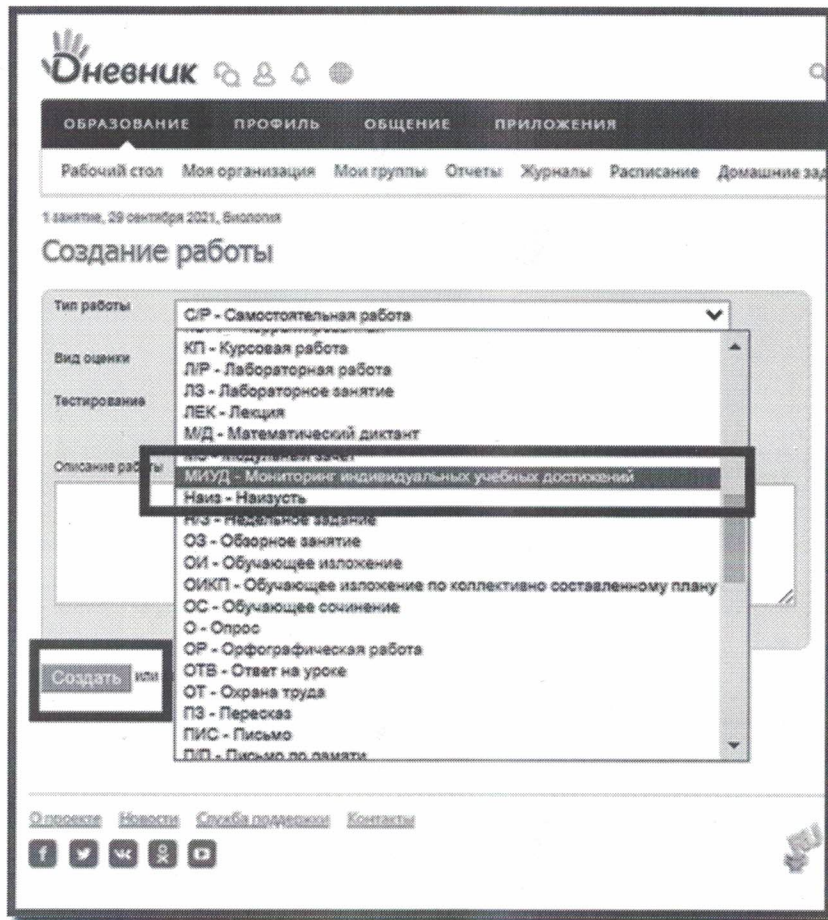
Дневник

ОБРАЗОВАНИЕ ПРОФИЛЬ ОБЩЕНИЕ ПРИЛОЖЕНИЯ

Рабочий стол Моя организация Мои группы Отчеты Журналы Расписание Домашние за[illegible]

1 занятие, 29 сентября 2021, Биология

Создание работы

Тип работы
С/Р - Самостоятельная работа

Вид оценки

Тестирование

Описание работы

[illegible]
КП - Курсовая работа
Л/Р - Лабораторная работа
ЛЗ - Лабораторное занятие
ЛЕК - Лекция
М/Д - Математический диктант
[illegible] - Модульный зачет
МИУД - Мониторинг индивидуальных учебных достижений
Наиз - Наизусть
Н/З - Недельное задание
ОЗ - Обзорное занятие
ОИ - Обучающее изложение
ОИКП - Обучающее изложение по коллективно составленному плану
ОС - Обучающее сочинение
О - Опрос
ОР - Орфографическая работа
ОТВ - Ответ на уроке
ОТ - Охрана труда
ПЗ - Пересказ
ПИС - Письмо
П/П - Письмо по памяти

Создать или

О проекте Новости Служба поддержки Контакты